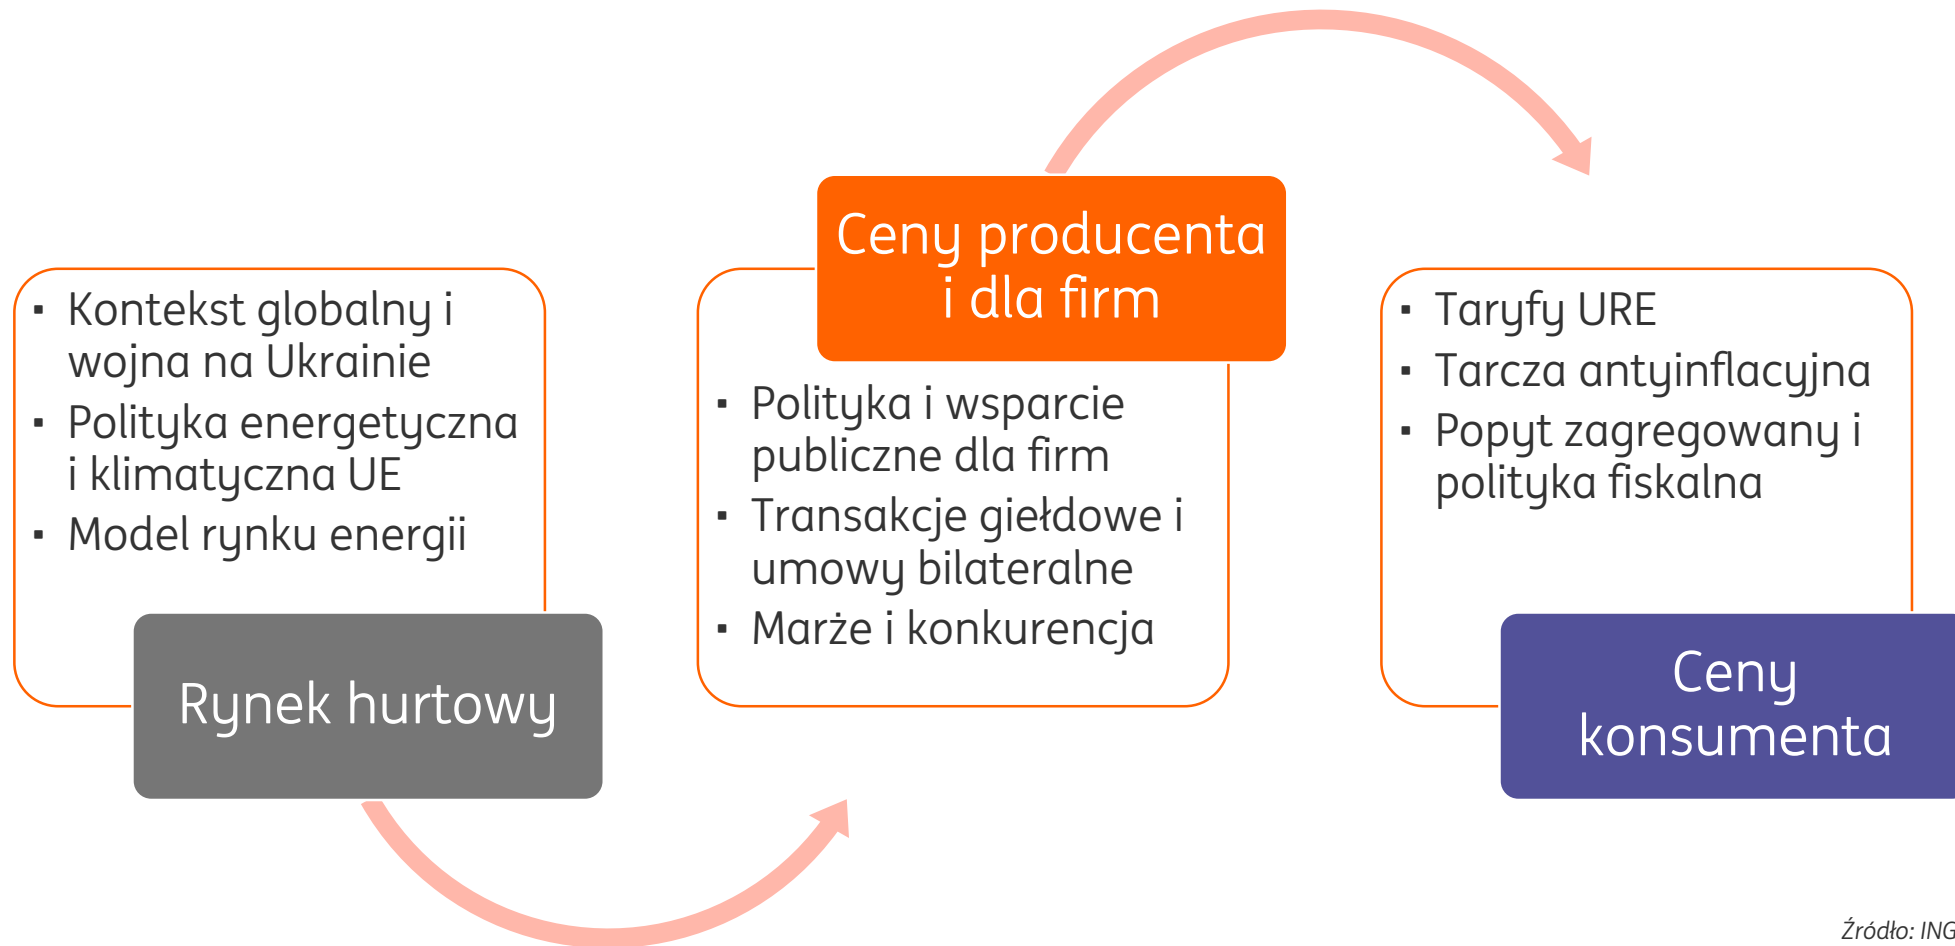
- Kontekst globalny i wojna na Ukrainie
- Polityka energetyczna i klimatyczna UE
- Model rynku energii

Rynek hurtowy

Ceny producenta i dla firm

- Polityka i wsparcie publiczne dla firm
- Transakcje giełdowe i umowy bilateralne
- Marże i konkurencja

- Taryfy URE
- Tarcza antyinflacyjna
- Popyt zagregowany i polityka fiskalna

Ceny konsumenta

Źródło: ING